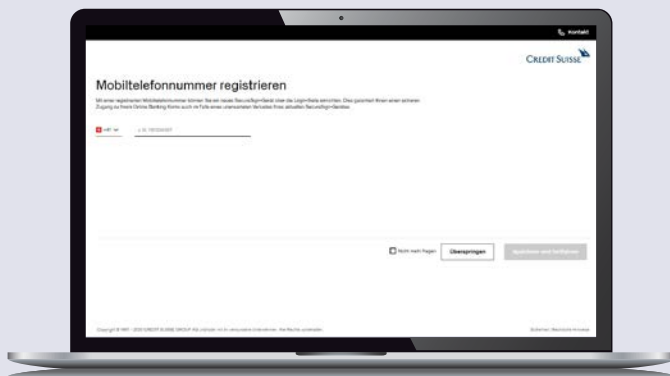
Kontakt

CREDIT SUISSE

Mobiltelefonnummer registrieren

Mit einer registrierten Mobiltelefonnummer können Sie ein neues SecureSign-Gerät über die Login-Seite einrichten. Dies garantiert Ihnen einen sicheren Zugang zu Ihrem Online Banking Konto auch im Falle eines unerwarteten Verlustes Ihres aktuellen SecureSign-Gerätes.

+41

z. B. 791234567

Nicht mehr fragen

Überspringen

Speichern und fortfahren

Copyright © 1997 - 2021 CREDIT SUISSE GROUP AG und/oder mit ihr verbundene Unternehmen. Alle Rechte vorbehalten.

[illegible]